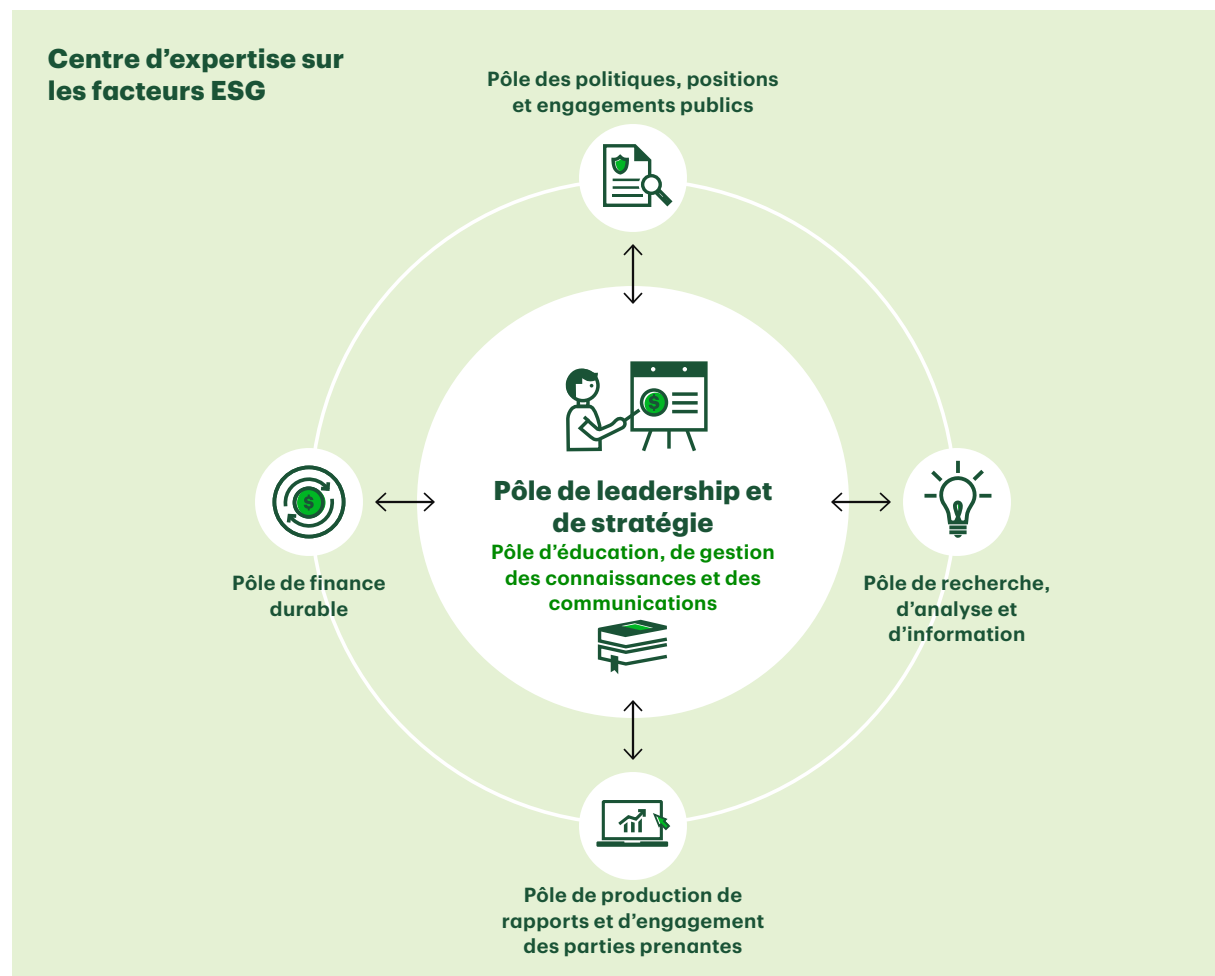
Centre d’expertise sur les facteurs ESG

Pôle des politiques, positions et engagements publics

Pôle de leadership et de stratégie

Pôle d’éducation, de gestion des connaissances et des communications

Pôle de finance durable

Pôle de recherche, d’analyse et d’information

Pôle de production de rapports et d’engagement des parties prenantes